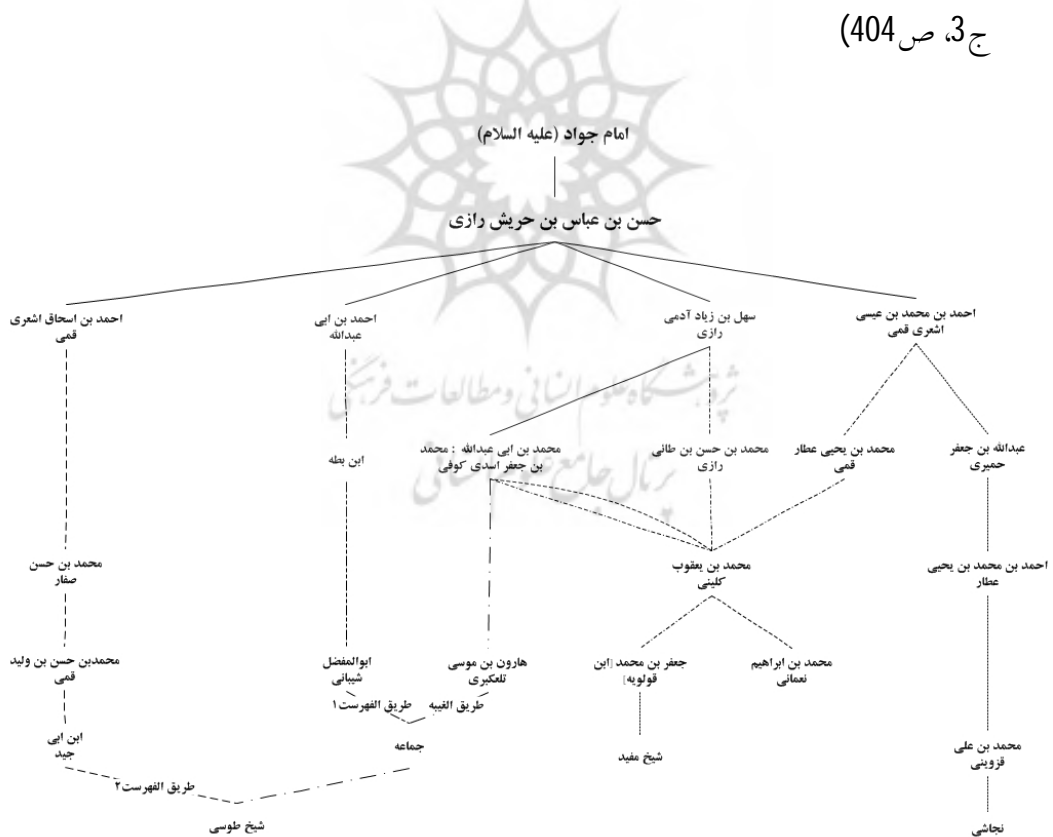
ج3، ص404)

امام جواد (علیه السلام)

حسن بن عباس بن حریش رازی

احمد بن محمد بن عیسی اشعری قمی

سهل بن زیاد آدمی رازی

احمد بن ابی عبدالله

احمد بن اسحاق اشعری قمی

عبدالله بن جعفر حمیری

محمد بن یحیی عطار قمی

محمد بن حسن بن طائی رازی

محمد بن ابی عبدالله : محمد بن جعفر اسدی کوفی

ابن بطه

محمد بن یعقوب کلینی

احمد بن محمد بن یحیی عطار

محمد بن حسن صفار

محمد بن ابراهیم نعمانی

جعفر بن محمد [ابن قولویه]

هارون بن موسی تلعکبری

ابوالمفضل شیبانی

محمدبن حسن بن ولید قمی

طریق الغیبه

طریق الفهرست۱

محمد بن علی قزوینی

شیخ مفید

جماعه

ابن ابی جید

طریق الفهرست۲

نجاشی

شیخ طوسی

پژوهشگاه علوم انسانی و مطالعات فرهنگی
پرتال جامع علوم انسانی